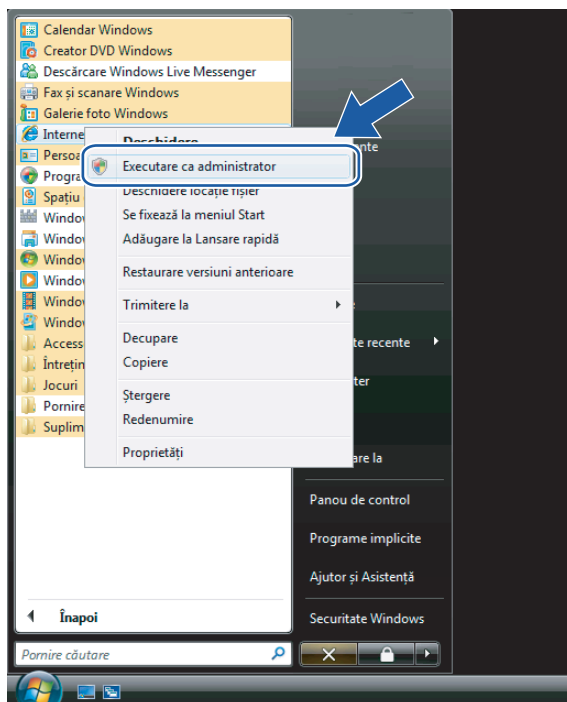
Calendar Windows
Creator DVD Windows
Descărcare Windows Live Messenger
Fax și scanare Windows
Galerie foto Windows
Interne
Perso
Progra
Spațiu
Windo
Windo
Windo
Windo
Windo
Windo
Access
Întrețin
Jocuri
Pornire
Suplim

Înapoi

Pornire căutare

Deschidere
Executare ca administrator
Deschidere locație fișier
Se fixează la meniul Start
Adăugare la Lansare rapidă
Restaurare versiuni anterioare
Trimitere la
Decupare
Copiere
Ștergere
Redenumire
Proprietăți

nte
te recente
ter
are la
Panou de control
Programe implicite
Ajutor și Asistență
Securitate Windows